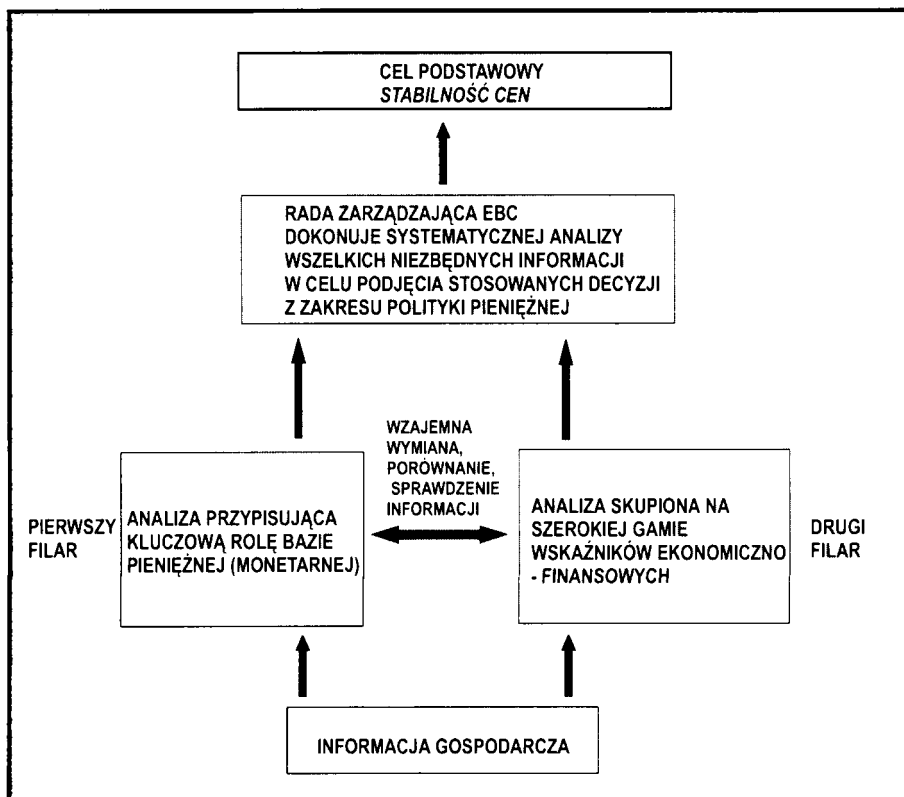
CEL PODSTAWOWY
STABILNOŚĆ CEN

RADA ZARZĄDZAJĄCA EBC DOKONUJE SYSTEMATYCZNEJ ANALIZY WSZELKICH NIEZBĘDNYCH INFORMACJI W CELU PODJĘCIA STOSOWANYCH DECYZJI Z ZAKRESU POLITYKI PIENIĘŻNEJ

WZAJEMNA WYMIANA, PORÓWNANIE, SPRAWDZENIE INFORMACJI

PIERWSZY FILAR

ANALIZA PRZYPISUJĄCA KLUCZOWĄ ROLĘ BAZIE PIENIĘŻNEJ (MONETARNEJ)

ANALIZA SKUPIONA NA SZEROKIEJ GAMIE WSKAŹNIKÓW EKONOMICZNO - FINANSOWYCH

DRUGI FILAR

INFORMACJA GOSPODARCZA